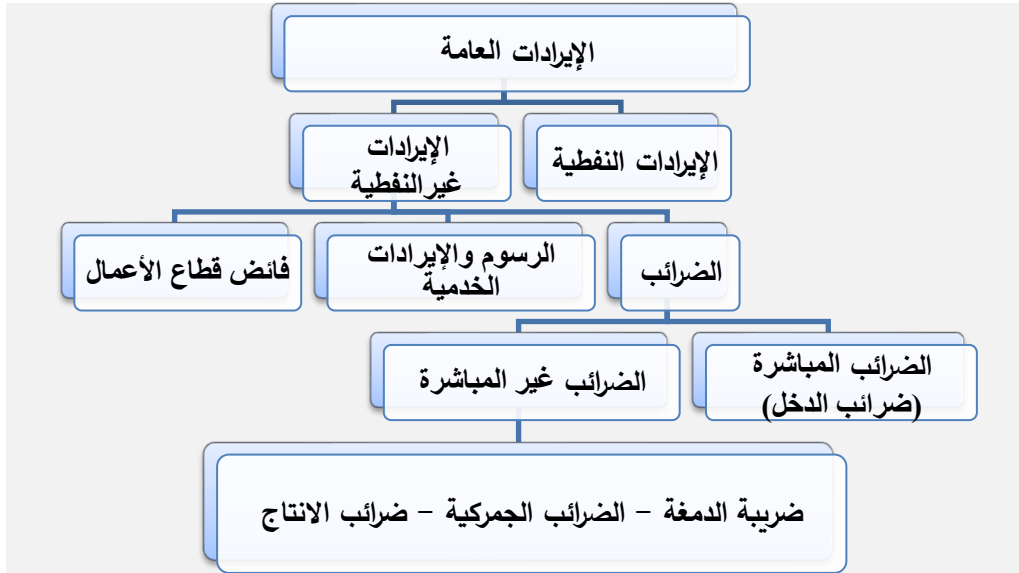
الإيرادات العامة

الإيرادات النفطية

الإيرادات غيرالنفطية

الضرائب

الرسوم والإيرادات الخدمية

فائض قطاع الأعمال

الضرائب المباشرة (ضرائب الدخل)

الضرائب غير المباشرة

ضريبة الدمغة – الضرائب الجمركية – ضرائب الانتاج